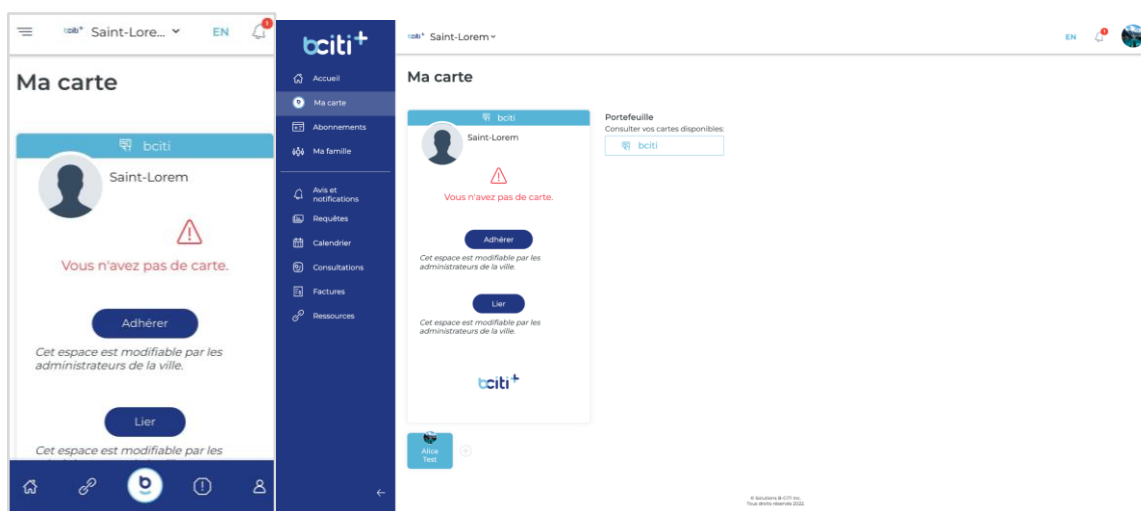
bciti+ Saint-Lore...

EN

Ma carte

bciti

Saint-Lorem

Vous n'avez pas de carte.

Adhérer

Cet espace est modifiable par les administrateurs de la ville.

Lier

Cet espace est modifiable par les

bciti+

Accueil
Ma carte
Abonnements
Ma famille
Avis et notifications
Requêtes
Calendrier
Consultations
Factures
Ressources

bciti+ Saint-Lorem

EN

Ma carte

bciti

Saint-Lorem

Vous n'avez pas de carte.

Adhérer

Cet espace est modifiable par les administrateurs de la ville.

Lier

Cet espace est modifiable par les administrateurs de la ville.

bciti+

Portefeuille
Consulter vos cartes disponibles:
bciti

Alice Test

© Solutions B-CITI inc. Tous droits réservés 2022